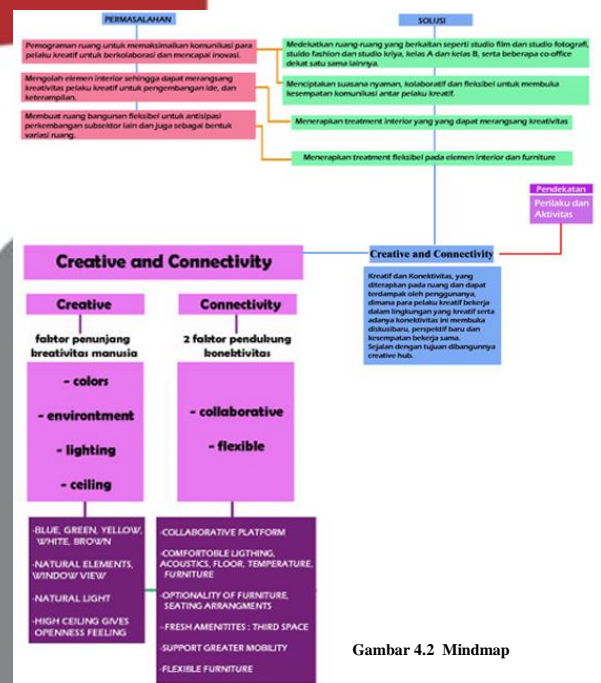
PERMASALAHAN

SOLUSI

Pemograman ruang untuk memaksimalkan komunikasi para pelaku kreatif untuk berkolaborasi dan mencapai inovasi.

Mengolah elemen interior sehingga dapat merangsang kreativitas pelaku kreatif untuk pengembangan ide, dan keterampilan.

Membuat ruang bangunan fleksibel untuk antisipasi perkembangan subsektor lain dan juga sebagai bentuk variasi ruang.

Mendekatkan ruang-ruang yang berkaitan seperti studio film dan studio fotografi, stuido fashion dan studio kriya, kelas A dan kelas B, serta beberapa co-office dekat satu sama lainnya.

Menciptakan suasana nyaman, kolaboratif dan fleksibel untuk membuka kesempatan komunikasi antar pelaku kreatif.

Menerapkan treatment interior yang yang dapat merangsang kreativitas

Menerapkan treatment fleksibel pada elemen interior dan furniture

Pendekatan

Perilaku dan Aktivitas

Creative and Connectivity

Kreatif dan Konektivitas, yang diterapkan pada ruang dan dapat terdampak oleh penggunanya, dimana para pelaku kreatif bekerja dalam lingkungan yang kreatif serta adanya konektivitas ini membuka diskusibaru, perspektif baru dan kesempatan bekerja sama. Sejalan dengan tujuan dibangunnya creative hub.

Creative and Connectivity

Creative

faktor penunjang kreativitas manusia

- colors

- environtment

- lighting

- ceiling

Connectivity

2 faktor pendukung konektivitas

- collaborative

- flexible

-BLUE, GREEN, YELLOW, WHITE, BROWN

-NATURAL ELEMENTS, WINDOW VIEW

-NATURAL LIGHT

-HIGH CEILING GIVES OPENNESS FEELING

-COLLABORATIVE PLATFORM

-COMFORTOBLE LIGTHING, ACOUSTICS, FLOOR, TEMPERATURE, FURNITURE

-OPTIONALITY OF FURNITURE, SEATING ARRANGMENTS

- FRESH AMENITITES : THIRD SPACE

-SUPPORT GREATER MOBILITY

-FLEXIBLE FURNITURE

Gambar 4.2 Mindmap